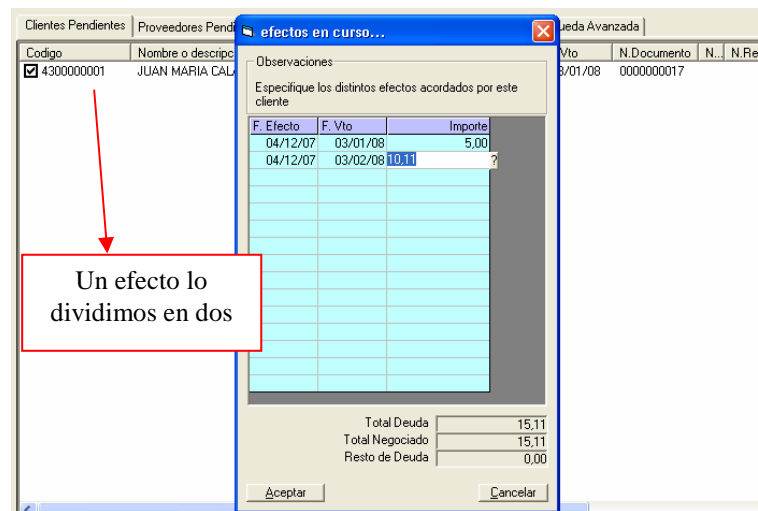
Clientes Pendientes | Proveedores Pendi | ueda Avanzada

| Codigo | Nombre o descripc | Vto | N.Documento | N... | N.Re |
|---|---|---|---|---|---|
| 4300000001 | JUAN MARIA CALA | 3/01/08 | 0000000017 | | |

Un efecto lo dividimos en dos

efectos en curso...

Observaciones

Especifique los distintos efectos acordados por este cliente

| F. Efecto | F. Vto | Importe |
|---|---|---|
| 04/12/07 | 03/01/08 | 5,00 |
| 04/12/07 | 03/02/08 | 10,11 ? |

Total Deuda 15,11

Total Negociado 15,11

Resto de Deuda 0,00

Aceptar

Cancelar